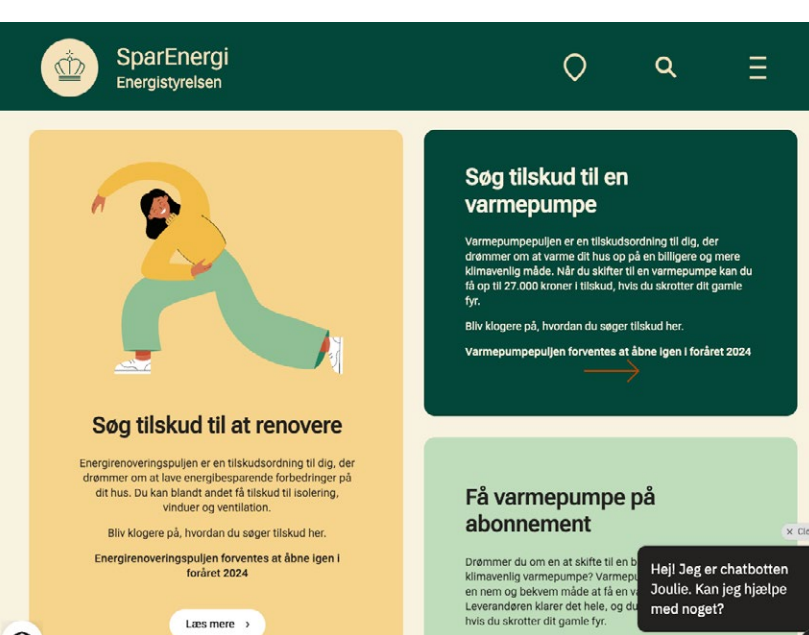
SparEnergi
Energistyrelsen

Søg tilskud til at renovere

Energirenoveringspuljen er en tilskudsordning til dig, der drømmer om at lave energibesparende forbedringer på dit hus. Du kan blandt andet få tilskud til isolering, vinduer og ventilation.

Bliv klogere på, hvordan du søger tilskud her.

Energirenoveringspuljen forventes at åbne igen i foråret 2024

Læs mere ›

Søg tilskud til en varmepumpe

Varmepumpepuljen er en tilskudsordning til dig, der drømmer om at varme dit hus op på en billigere og mere klimavenlig måde. Når du skifter til en varmepumpe kan du få op til 27.000 kroner i tilskud, hvis du skrotter dit gamle fyr.

Bliv klogere på, hvordan du søger tilskud her.

Varmepumpepuljen forventes at åbne igen i foråret 2024

Få varmepumpe på abonnement

Drømmer du om en at skifte til en b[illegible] klimavenlig varmepumpe? Varmep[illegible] en nem og bekvem måde at få en v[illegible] Leverandøren klarer det hele, og du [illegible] hvis du skrotter dit gamle fyr.

× Clo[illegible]

Hej! Jeg er chatbotten Joulie. Kan jeg hjælpe med noget?